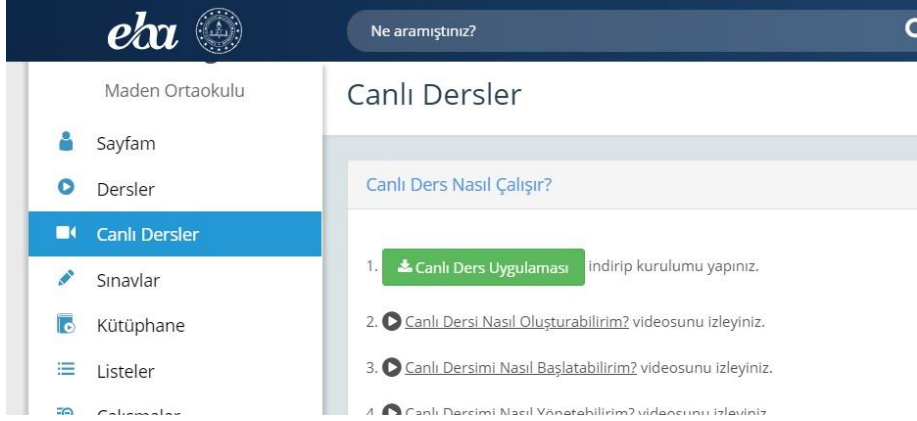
eba

Ne aramıştınız?

Maden Ortaokulu

Sayfam

Dersler

Canlı Dersler

Sınavlar

Kütüphane

Listeler

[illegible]

Canlı Dersler

Canlı Ders Nasıl Çalışır?

1. Canlı Ders Uygulaması indirip kurulumu yapınız.

2. Canlı Dersi Nasıl Oluşturabilirim? videosunu izleyiniz.

3. Canlı Dersimi Nasıl Başlatabilirim? videosunu izleyiniz.

4. Canlı Dersimi Nasıl Yönetebilirim? videosunu izleyiniz.